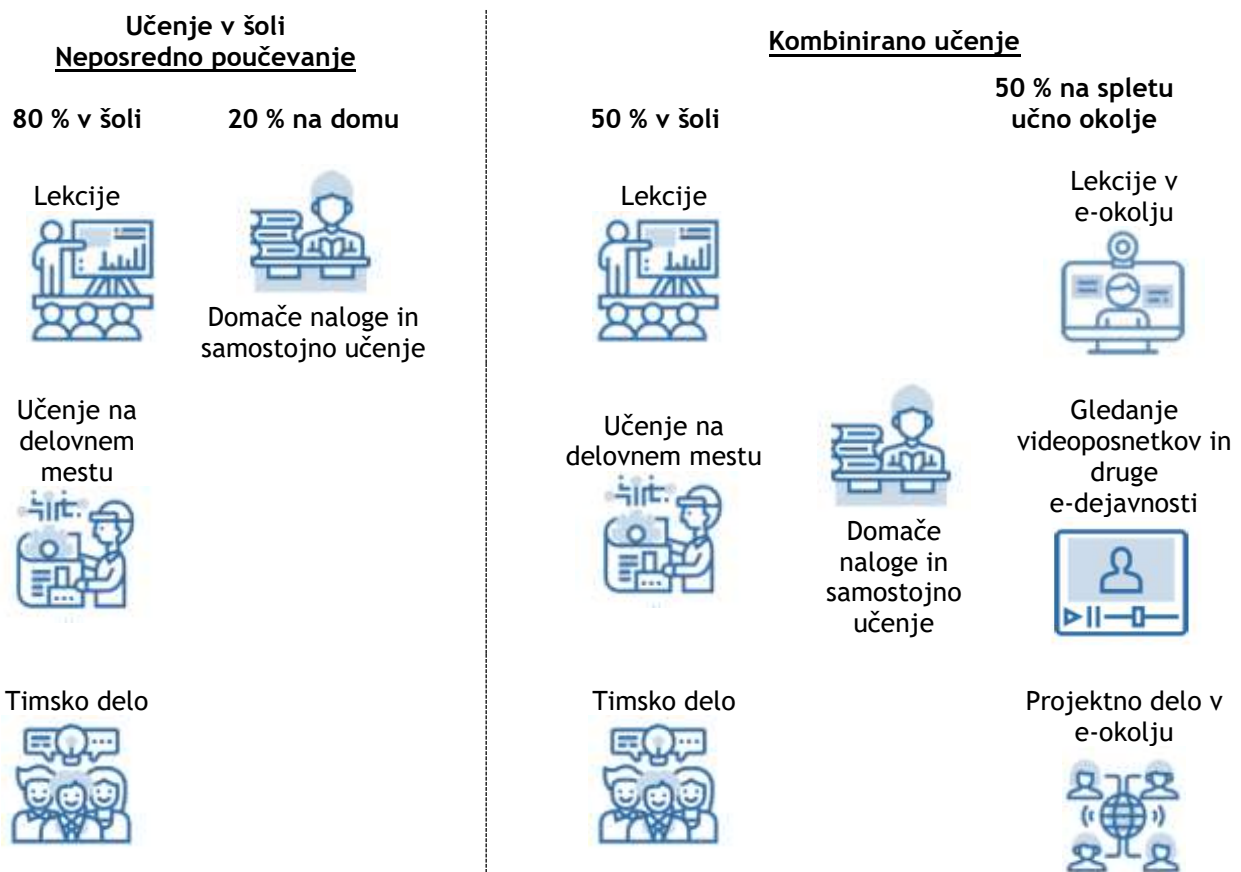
Učenje v šoli
Neposredno poučevanje

80 % v šoli

20 % na domu

Lekcije

Domače naloge in samostojno učenje

Učenje na delovnem mestu

Timsko delo

Kombinirano učenje

50 % v šoli

50 % na spletu učno okolje

Lekcije

Lekcije v e-okolju

Učenje na delovnem mestu

Domače naloge in samostojno učenje

Gledanje videoposnetkov in druge e-dejavnosti

Timsko delo

Projektno delo v e-okolju